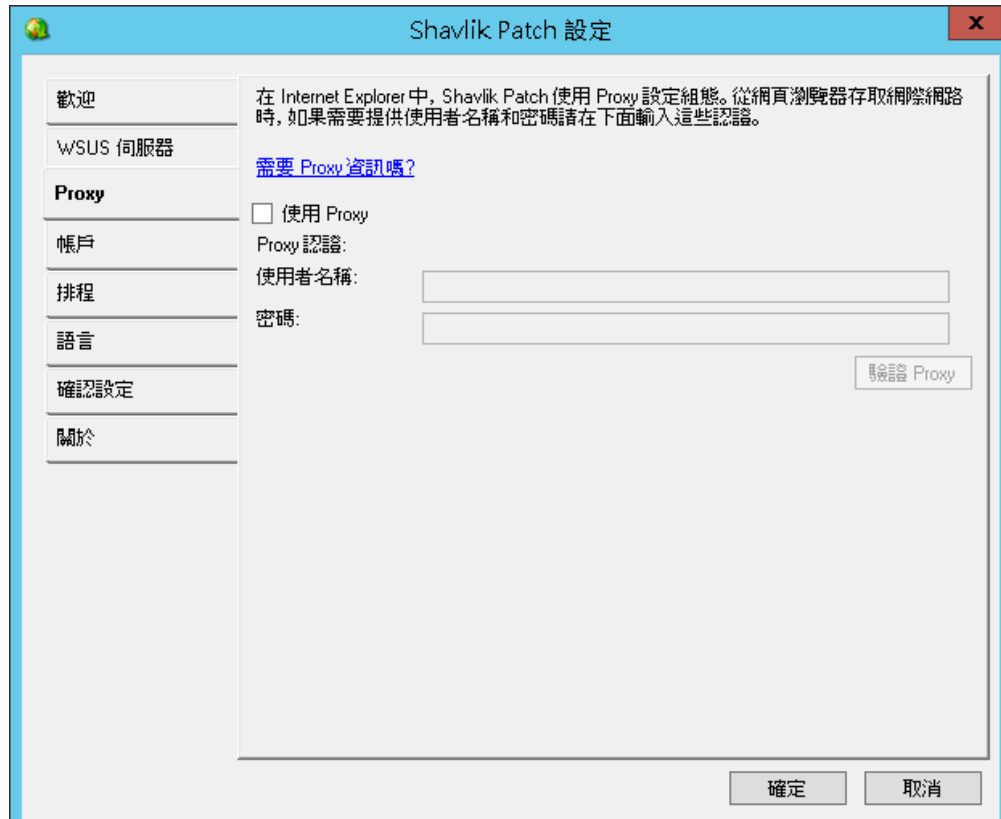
Shavlik Patch 設定

x

歡迎

WSUS 伺服器

Proxy

帳戶

排程

語言

確認設定

關於

在 Internet Explorer 中, Shavlik Patch 使用 Proxy 設定組態。從網頁瀏覽器存取網際網路時, 如果需要提供使用者名稱和密碼請在下面輸入這些認證。

需要 Proxy 資訊嗎?

使用 Proxy

Proxy 認證:

使用者名稱:

密碼:

驗證 Proxy

確定

取消